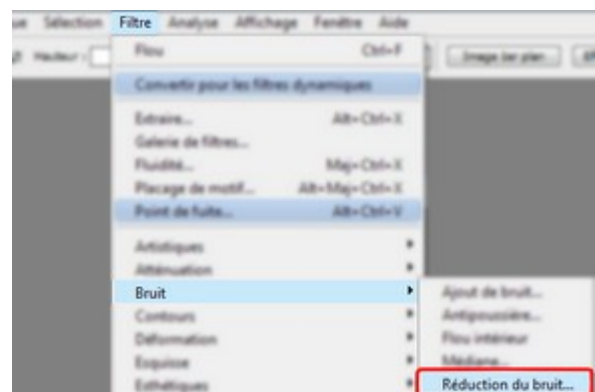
ue Sélection Filtre Analyse Affichage Fenêtre Aide

Hauteur : Image 1er plan

Flou Ctrl+F

Convertir pour les filtres dynamiques

Extraire... Alt+Ctrl+X
Galerie de filtres...
Fluidité... Maj+Ctrl+X
Placage de motif... Alt+Maj+Ctrl+X
Point de fuite... Alt+Ctrl+V

Artistiques
Atténuation
Bruit
Contours
Déformation
Esquisse
Esthétiques

Ajout de bruit...
Antipoussière...
Flou intérieur
Médiane...
Réduction du bruit...